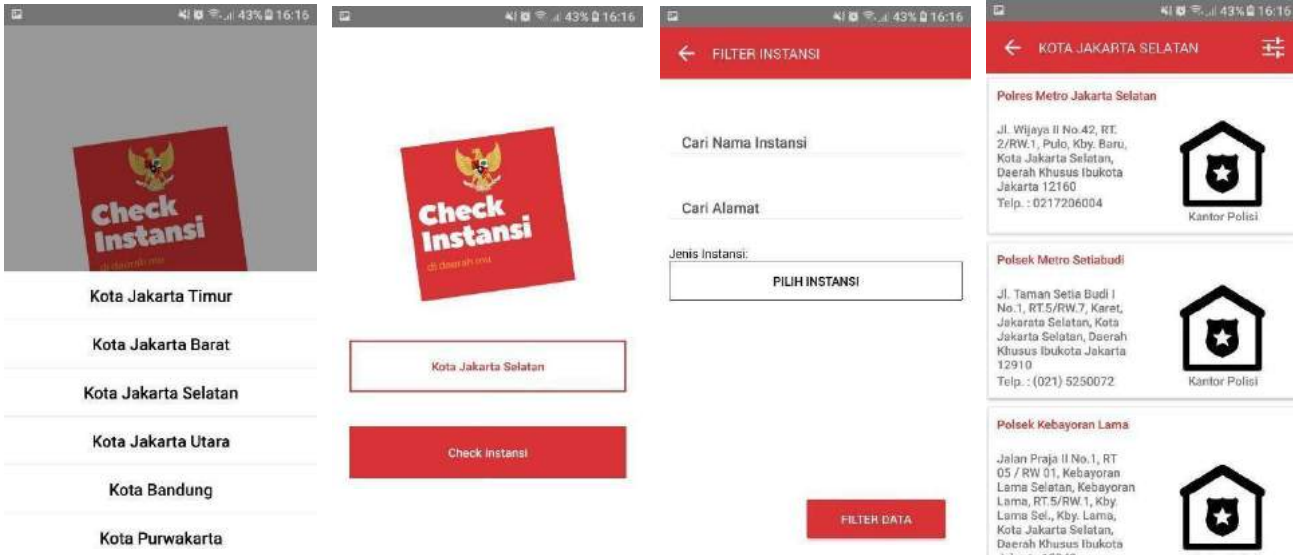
43% 16:16

Check Instansi
di daerah mu

Kota Jakarta Timur

Kota Jakarta Barat

Kota Jakarta Selatan

Kota Jakarta Utara

Kota Bandung

Kota Purwakarta

43% 16:16

Check Instansi
di daerah mu

Kota Jakarta Selatan

Check Instansi

43% 16:16

FILTER INSTANSI

Cari Nama Instansi

Cari Alamat

Jenis Instansi:

PILIH INSTANSI

FILTER DATA

43% 16:16

KOTA JAKARTA SELATAN

Polres Metro Jakarta Selatan

Jl. Wijaya II No.42, RT. 2/RW.1, Pulo, Kby. Baru, Kota Jakarta Selatan, Daerah Khusus Ibukota Jakarta 12160
Telp. : 0217206004

Kantor Polisi

Polsek Metro Setiabudi

Jl. Taman Setia Budi I No.1, RT.5/RW.7, Karet, Jakarata Selatan, Kota Jakarta Selatan, Daerah Khusus Ibukota Jakarta 12910
Telp. : (021) 5250072

Kantor Polisi

Polsek Kebayoran Lama

Jalan Praja II No.1, RT 05 / RW 01, Kebayoran Lama Selatan, Kebayoran Lama, RT.5/RW.1, Kby. Lama Sel., Kby. Lama, Kota Jakarta Selatan, Daerah Khusus Ibukota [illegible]